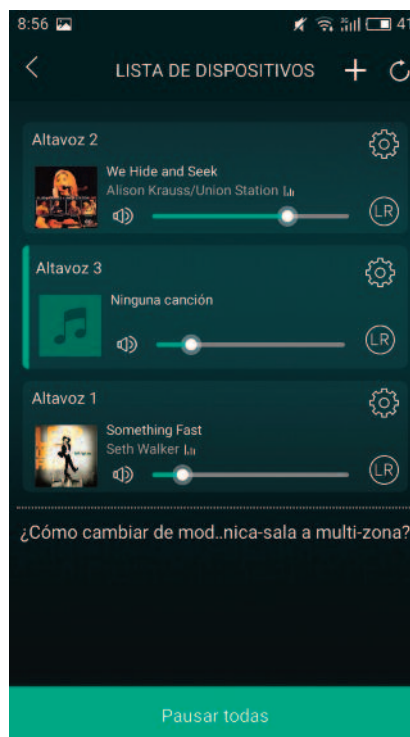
8:56

41

LISTA DE DISPOSITIVOS

Altavoz 2

We Hide and Seek

Alison Krauss/Union Station

LR

Altavoz 3

Ninguna canción

LR

Altavoz 1

Something Fast

Seth Walker

LR

¿Cómo cambiar de mod..nica-sala a multi-zona?

Pausar todas